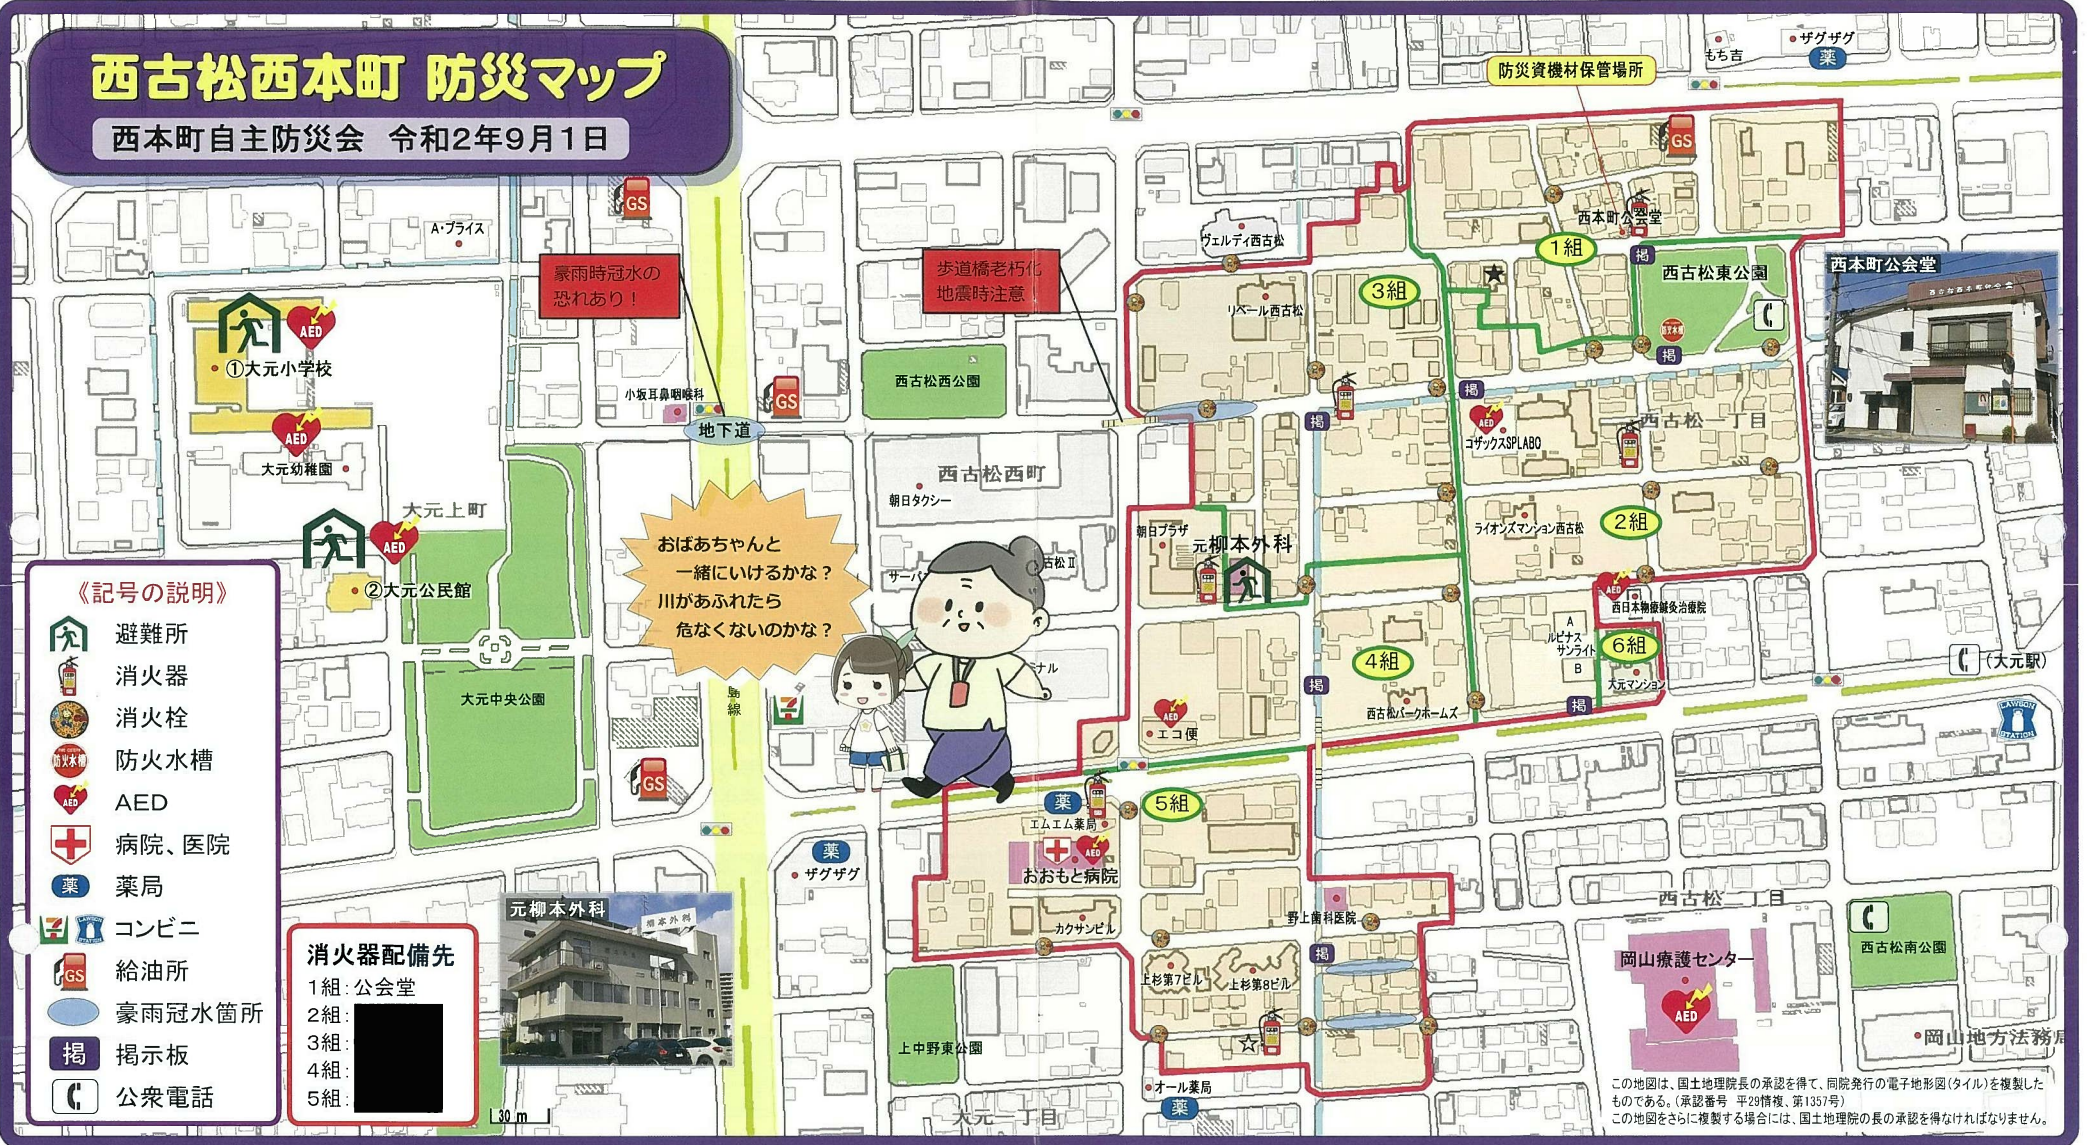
西古松西本町 防災マップ

西本町自主防災会 令和2年9月1日

防災資機材保管場所

もち吉
ザグザグ
薬

GS
A・プライス
豪雨時冠水の恐れあり！
歩道橋老朽化 地震時注意！
ヴェルディ西古松
リベール西古松
西本町公会堂
1組
3組
西古松東公園
西本町公会堂
掲
AED
①大元小学校
AED
大元幼稚園
小坂耳鼻咽喉科
GS
地下道
西古松西公園
西古松一丁目
コザックスSPLABO
西古松西町
朝日タクシー
大元上町
AED
②大元公民館
おばあちゃんと一緒にいけるかな？
川があふれたら危なくないのかな？
朝日プラザ
元柳本外科
古松Ⅱ
サーバ
ライオンズマンション西古松
2組
西日本物療鍼灸治療院
ルピナスサンライト A B
6組
大元マンション
(大元駅)
4組
大元中央公園
ナル
線
エコ便
西古松パークホームズ
LAWSON STATION

《記号の説明》
避難所
消火器
消火栓
防火水槽
AED
病院、医院
薬局
コンビニ
給油所
豪雨冠水箇所
掲示板
公衆電話

GS
薬
ザグザグ
5組
エムエム薬局
おおもと病院
カクサンビル
野上歯科医院
西古松二丁目
西古松南公園
岡山療護センター
AED
岡山地方法務局

元柳本外科

消火器配備先
1組：公会堂
2組：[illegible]
3組：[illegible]
4組：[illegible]
5組：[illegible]

30 m
上中野東公園
上杉第7ビル
上杉第8ビル
オール薬局
薬
大元一丁目

この地図は、国土地理院長の承認を得て、同院発行の電子地形図(タイル)を複製したものである。(承認番号 平29情複、第1357号)
この地図をさらに複製する場合には、国土地理院の長の承認を得なければなりません。